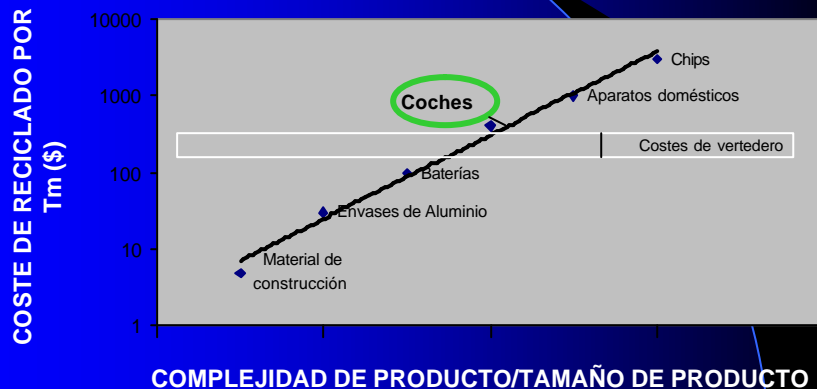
COSTE DE RECICLADO POR Tm ($)

10000
1000
100
10
1

Chips
Coches
Aparatos domésticos
Costes de vertedero
Baterías
Envases de Aluminio
Material de construcción

COMPLEJIDAD DE PRODUCTO/TAMAÑO DE PRODUCTO